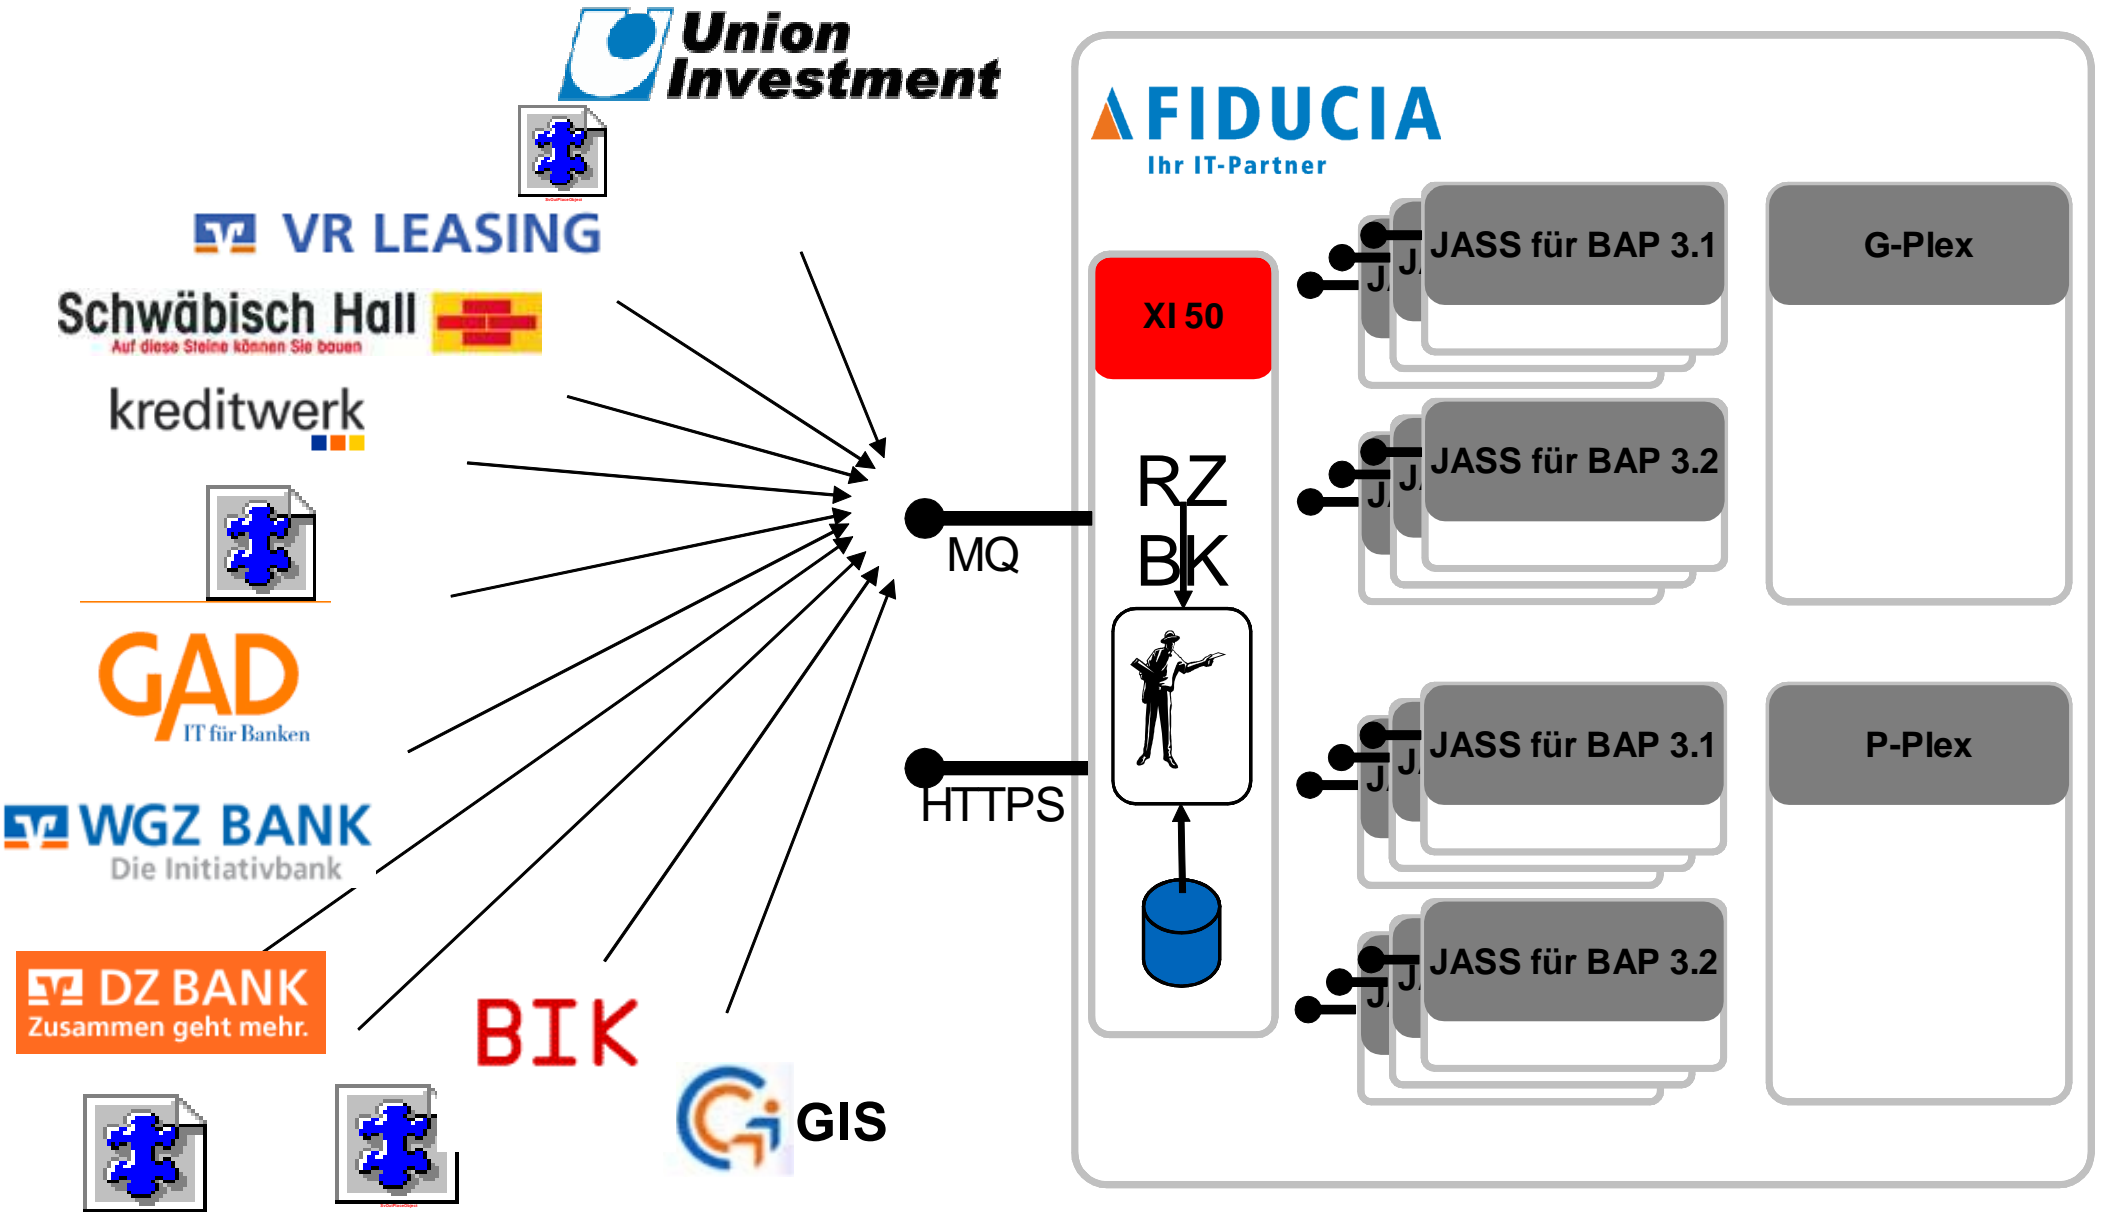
Union Investment

VR LEASING

Schwäbisch Hall
Auf diese Steine können Sie bauen

kreditwerk

GAD
IT für Banken

WGZ BANK
Die Initiativbank

DZ BANK
Zusammen geht mehr.

BIK

GIS

MQ

HTTPS

FIDUCIA
Ihr IT-Partner

XI 50

RZ
BIK

J
J
JASS für BAP 3.1

J
J
JASS für BAP 3.2

G-Plex

J
J
JASS für BAP 3.1

J
J
JASS für BAP 3.2

P-Plex